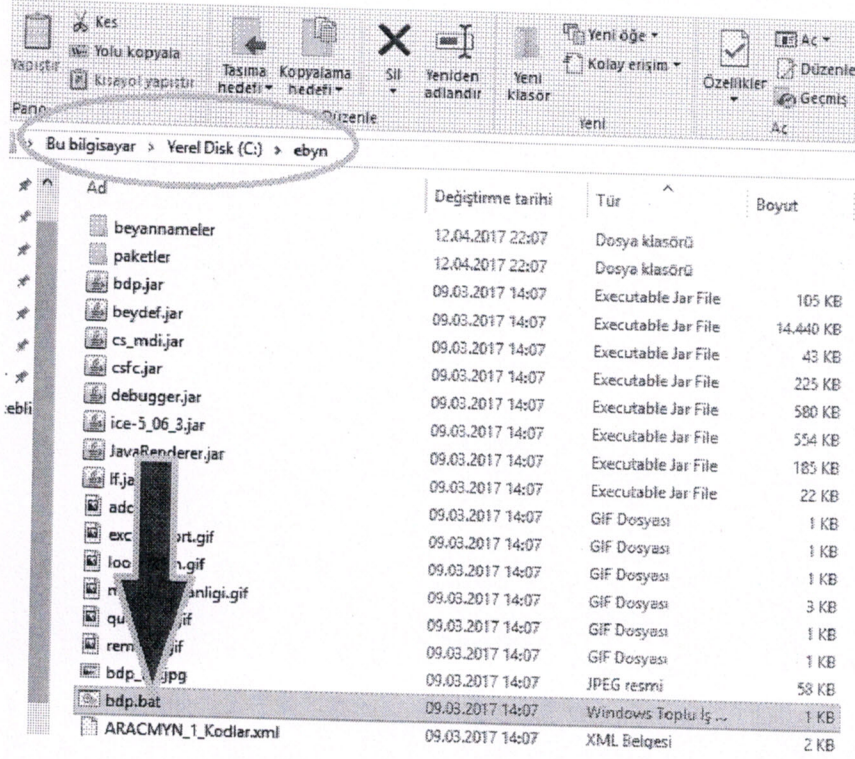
Yapıştır Kes Yolu kopyala Kısayol yapıştır Taşıma hedefi Kopyalama hedefi Sil Yeniden adlandır Yeni klasör Yeni öğe Kolay erişim Özellikler Aç Düzenle Geçmiş
Pano Düzenle Yeni Aç

Bu bilgisayar > Yerel Disk (C:) > ebyn

ebli

| Ad | Değiştirme tarihi | Tür | Boyut |
|---|---|---|---|
| beyannameler | 12.04.2017 22:07 | Dosya klasörü | |
| paketler | 12.04.2017 22:07 | Dosya klasörü | |
| bdp.jar | 09.03.2017 14:07 | Executable Jar File | 105 KB |
| beydef.jar | 09.03.2017 14:07 | Executable Jar File | 14.440 KB |
| cs_mdi.jar | 09.03.2017 14:07 | Executable Jar File | 43 KB |
| csfc.jar | 09.03.2017 14:07 | Executable Jar File | 225 KB |
| debugger.jar | 09.03.2017 14:07 | Executable Jar File | 580 KB |
| ice-5_06_3.jar | 09.03.2017 14:07 | Executable Jar File | 554 KB |
| JavaRenderer.jar | 09.03.2017 14:07 | Executable Jar File | 185 KB |
| lf.ja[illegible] | 09.03.2017 14:07 | Executable Jar File | 22 KB |
| adc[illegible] | 09.03.2017 14:07 | GIF Dosyası | 1 KB |
| exc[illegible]rt.gif | 09.03.2017 14:07 | GIF Dosyası | 1 KB |
| loo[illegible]n.gif | 09.03.2017 14:07 | GIF Dosyası | 1 KB |
| m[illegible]anligi.gif | 09.03.2017 14:07 | GIF Dosyası | 3 KB |
| qu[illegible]if | 09.03.2017 14:07 | GIF Dosyası | 1 KB |
| rem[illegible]if | 09.03.2017 14:07 | GIF Dosyası | 1 KB |
| bdp_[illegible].jpg | 09.03.2017 14:07 | JPEG resmi | 58 KB |
| bdp.bat | 09.03.2017 14:07 | Windows Toplu İş ... | 1 KB |
| ARACMYN_1_Kodlar.xml | 09.03.2017 14:07 | XML Belgesi | 2 KB |